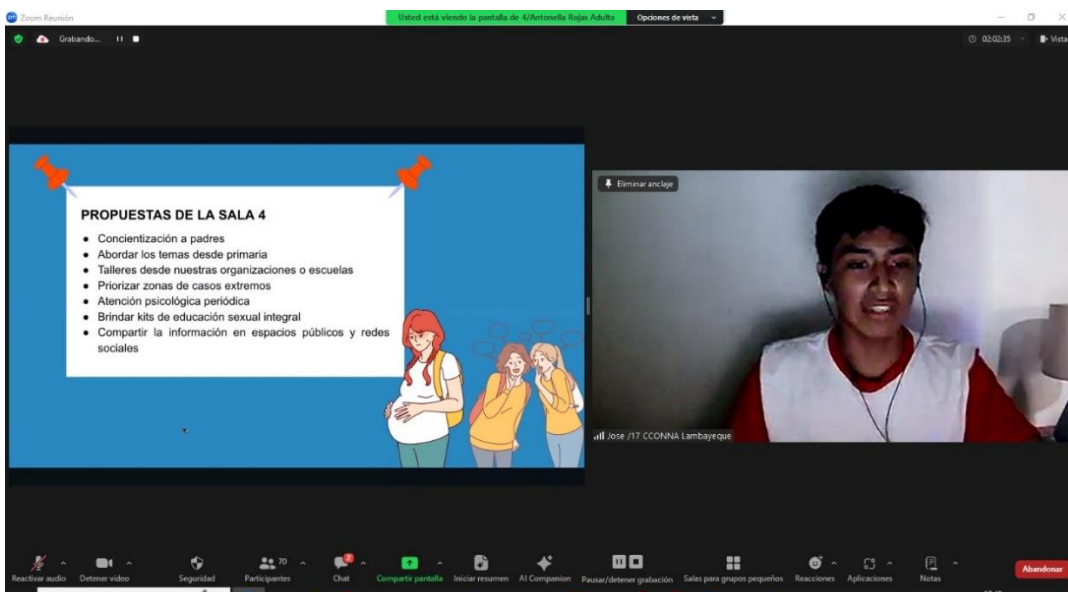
Zoom Reunión

Usted está viendo la pantalla de 4/Antonella Rojas Adulta

Opciones de vista

Grabando...

02:02:35

Vista

PROPUESTAS DE LA SALA 4

- Concientización a padres
- Abordar los temas desde primaria
- Talleres desde nuestras organizaciones o escuelas
- Priorizar zonas de casos extremos
- Atención psicológica periódica
- Brindar kits de educación sexual integral
- Compartir la información en espacios públicos y redes sociales

Eliminar anclaje

Jose /17 CCONNA Lambayeque

Reactivar audio

Detener video

Seguridad

70

Participantes

2

Chat

Compartir pantalla

Iniciar resumen

AI Companion

Pausar/detener grabación

Salas para grupos pequeños

Reacciones

Aplicaciones

Notas

Abandonar